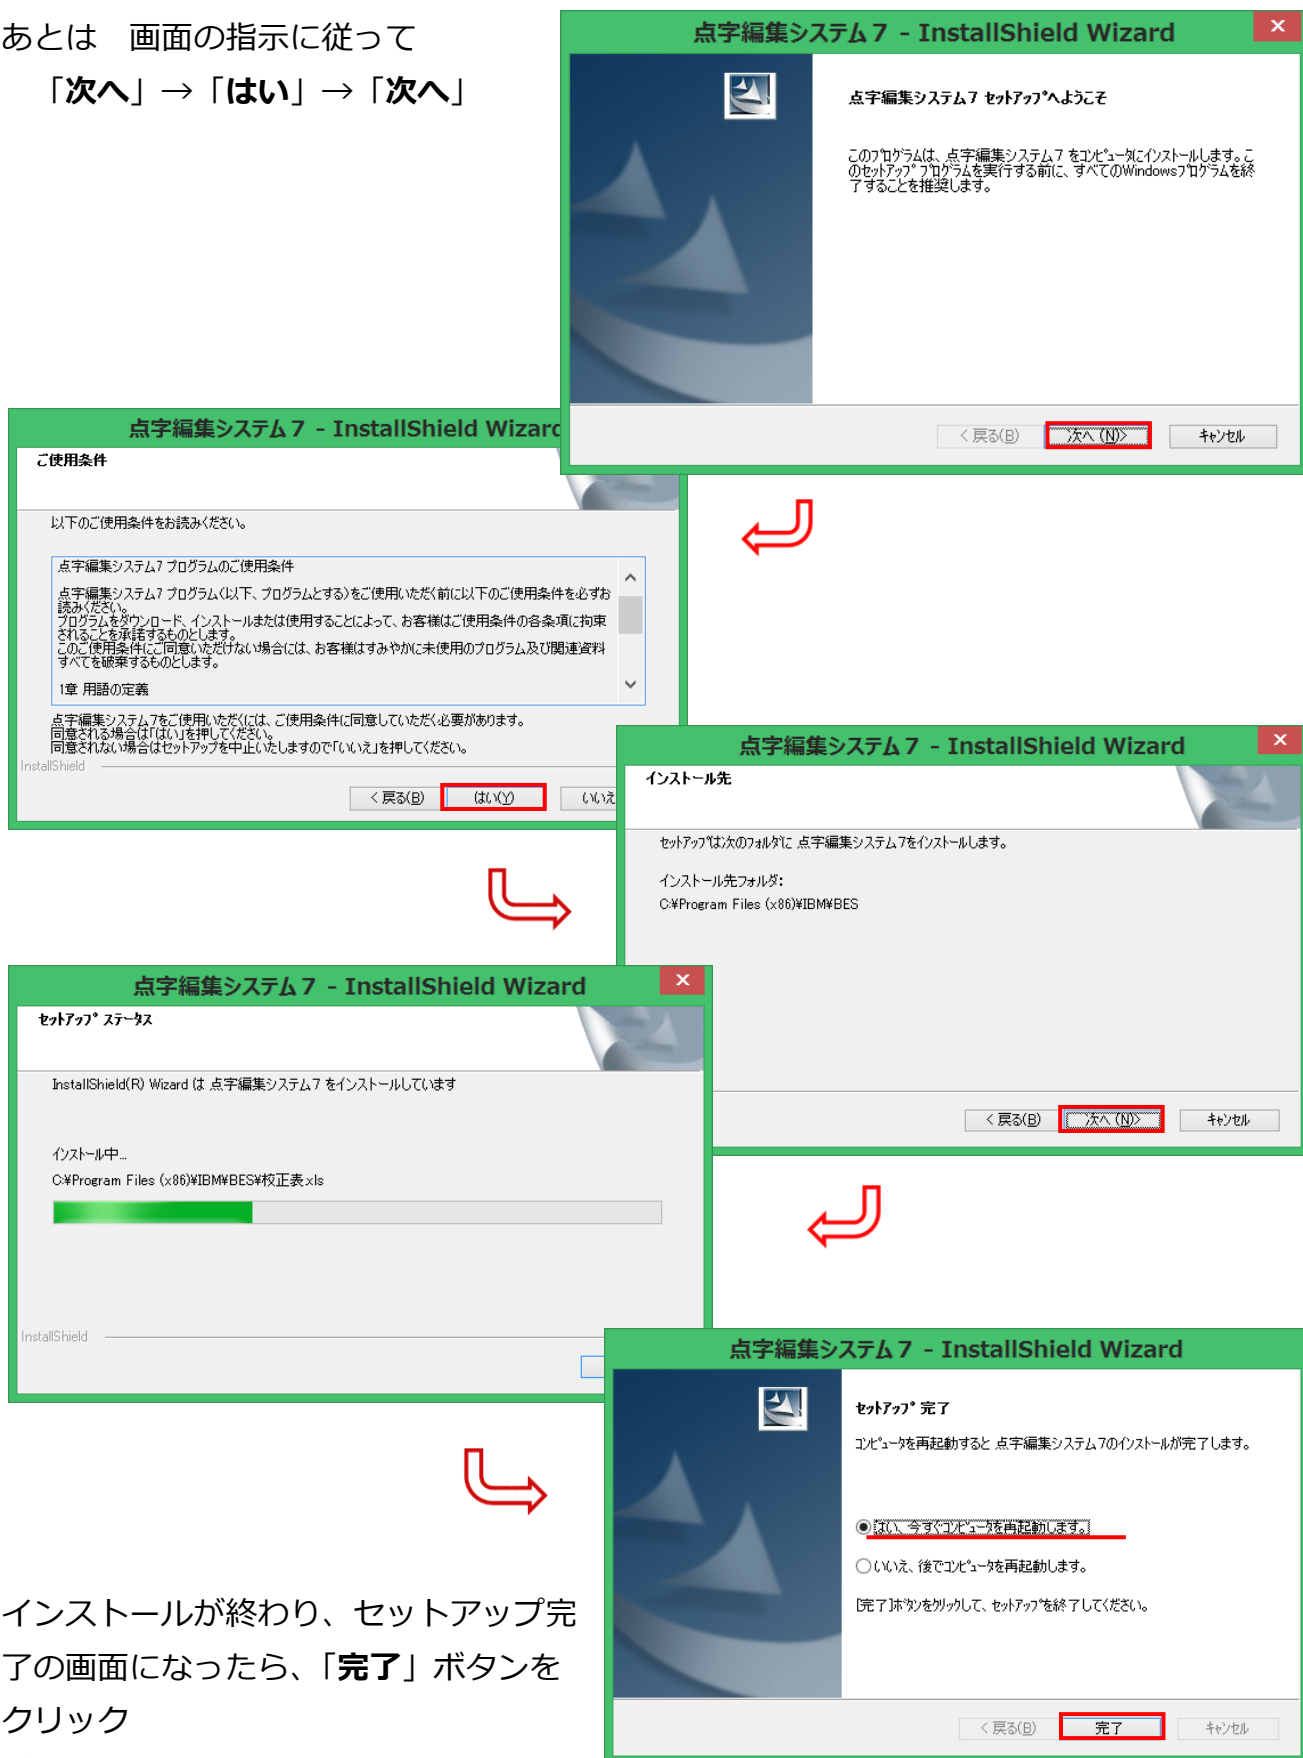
あとは　画面の指示に従って
「次へ」→「はい」→「次へ」

点字編集システム７ - InstallShield Wizard
×
点字編集システム7 セットアップへようこそ
このプログラムは、点字編集システム7 をコンピュータにインストールします。このセットアップ プログラムを実行する前に、すべてのWindowsプログラムを終了することを推奨します。
< 戻る(B)　次へ (N)>　キャンセル

点字編集システム７ - InstallShield Wizard
ご使用条件
以下のご使用条件をお読みください。
点字編集システム7 プログラムのご使用条件
点字編集システム7 プログラム(以下、プログラムとする)をご使用いただく前に以下のご使用条件を必ずお読みください。
プログラムをダウンロード、インストールまたは使用することによって、お客様はご使用条件の各条項に拘束されることを承諾するものとします。
このご使用条件にご同意いただけない場合には、お客様はすみやかに未使用のプログラム及び関連資料すべてを破棄するものとします。
1章 用語の定義
点字編集システム7をご使用いただくには、ご使用条件に同意していただく必要があります。
同意される場合は「はい」を押してください。
同意されない場合はセットアップを中止いたしますので「いいえ」を押してください。
InstallShield
< 戻る(B)　はい(Y)　いいえ

点字編集システム７ - InstallShield Wizard
×
インストール先
セットアップは次のフォルダに 点字編集システム7をインストールします。
インストール先フォルダ:
C:¥Program Files (x86)¥IBM¥BES
< 戻る(B)　次へ (N)>　キャンセル

点字編集システム７ - InstallShield Wizard
×
セットアップ ステータス
InstallShield(R) Wizard は 点字編集システム7 をインストールしています
インストール中...
C:¥Program Files (x86)¥IBM¥BES¥校正表.xls
InstallShield

点字編集システム７ - InstallShield Wizard
セットアップ 完了
コンピュータを再起動すると 点字編集システム7のインストールが完了します。
はい、今すぐコンピュータを再起動します。
いいえ、後でコンピュータを再起動します。
[完了]ボタンをクリックして、セットアップを終了してください。
< 戻る(B)　完了　キャンセル

インストールが終わり、セットアップ完了の画面になったら、「完了」ボタンをクリック